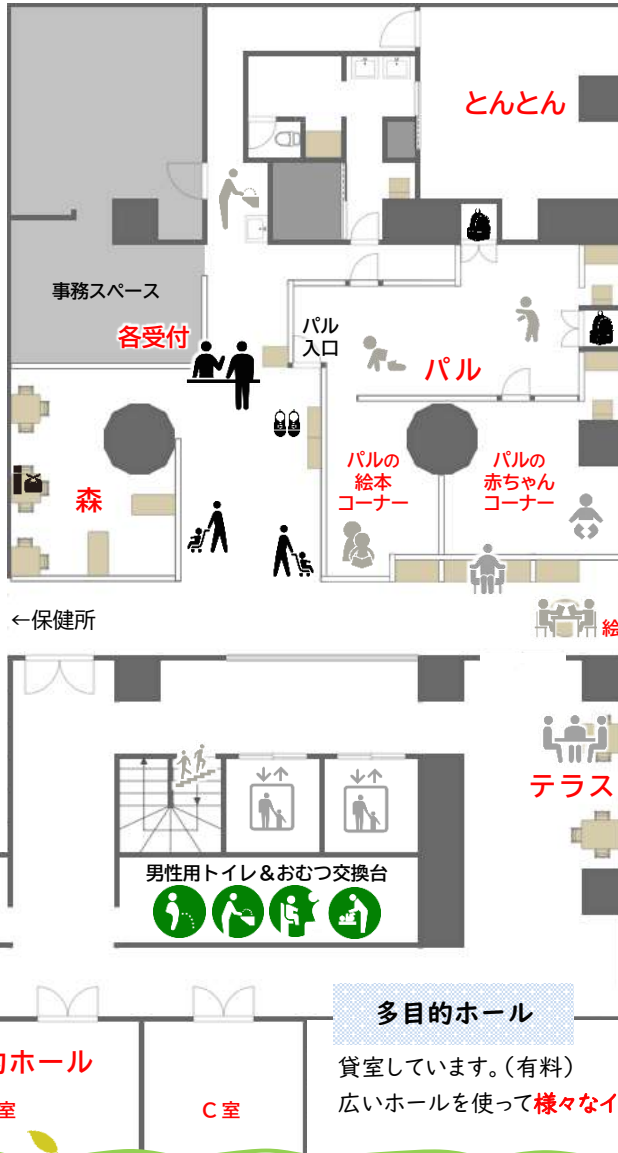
とんとん

事務スペース

各受付

パル入口

パル

森

パルの絵本コーナー

パルの赤ちゃんコーナー

←保健所

絵

テラス

男性用トイレ＆おむつ交換台

多目的ホール

貸室しています。（有料）

広いホールを使って様々なイ

カホール

室

C室